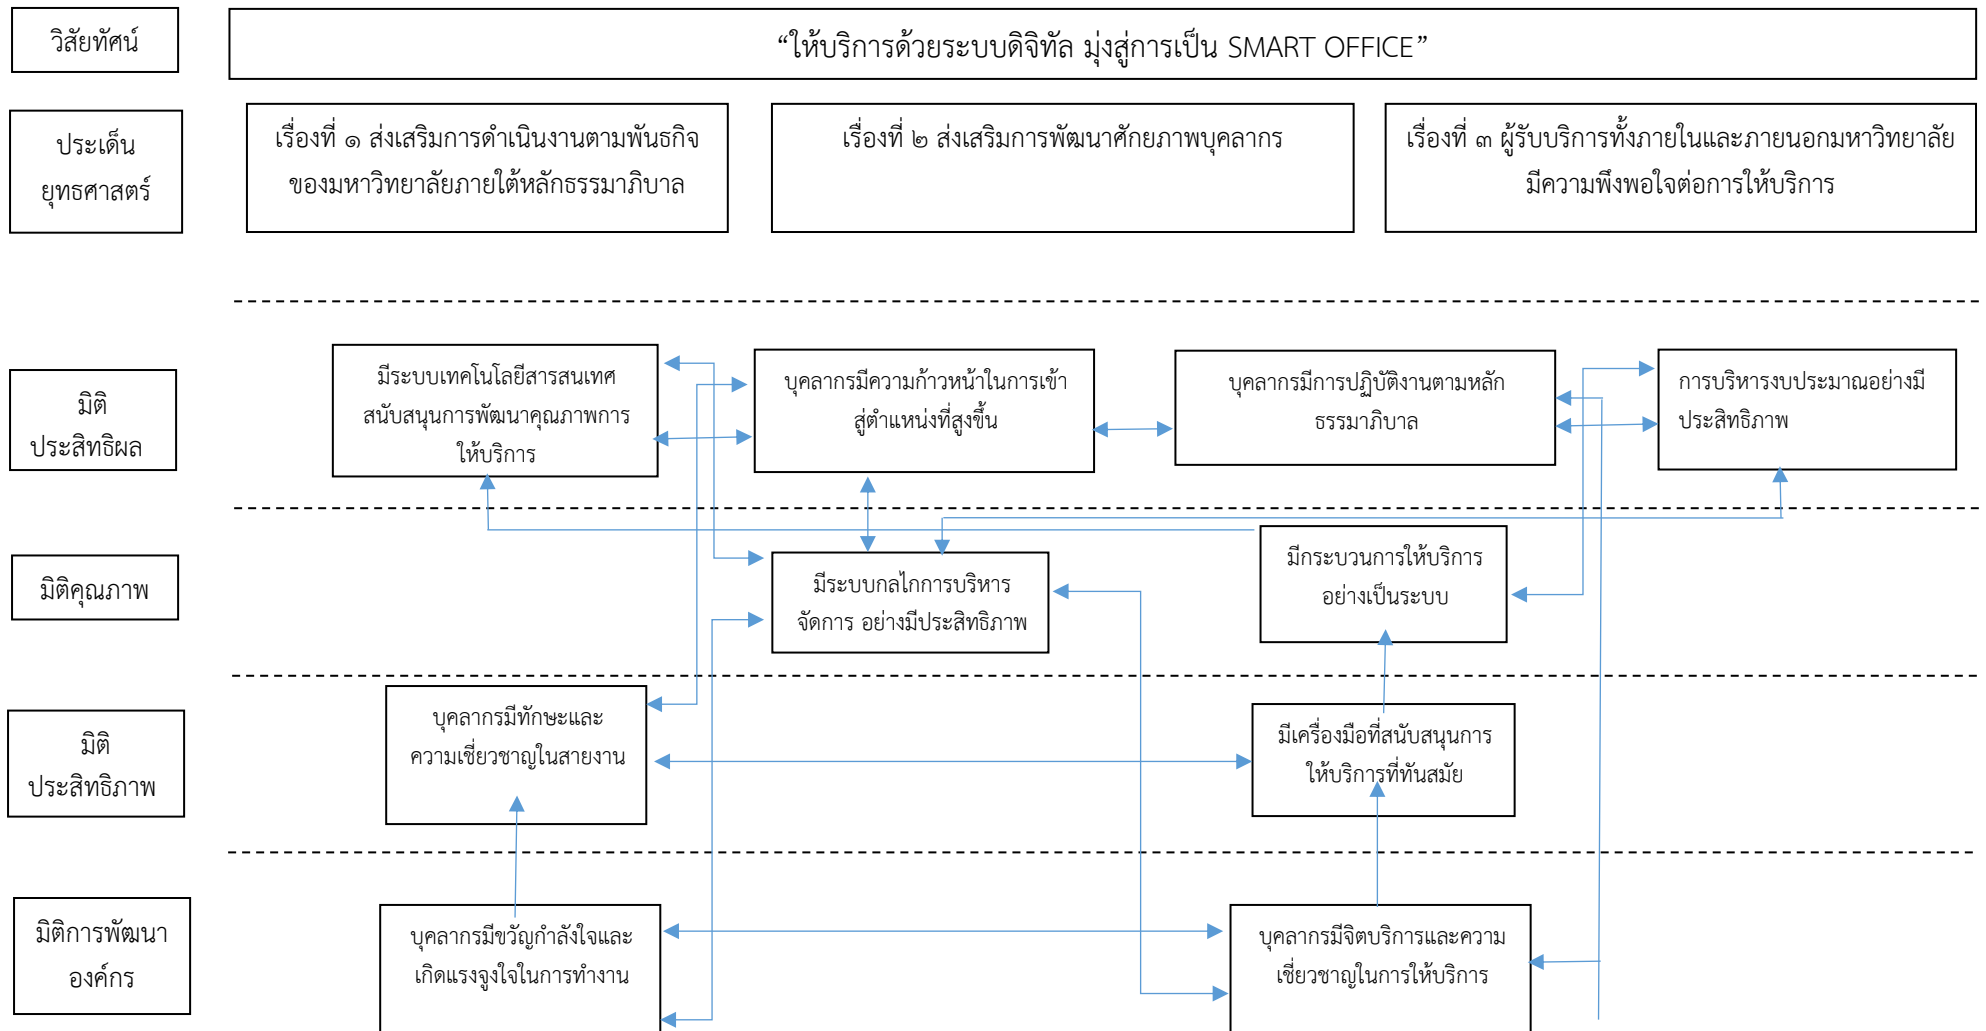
วิสัยทัศน์

“ให้บริการด้วยระบบดิจิทัล มุ่งสู่การเป็น SMART OFFICE”

ประเด็นยุทธศาสตร์

เรื่องที่ ๑ ส่งเสริมการดำเนินงานตามพันธกิจของมหาวิทยาลัยภายใต้หลักธรรมาภิบาล

เรื่องที่ ๒ ส่งเสริมการพัฒนาศักยภาพบุคลากร

เรื่องที่ ๓ ผู้รับบริการทั้งภายในและภายนอกมหาวิทยาลัยมีความพึงพอใจต่อการให้บริการ

มิติประสิทธิผล

มีระบบเทคโนโลยีสารสนเทศสนับสนุนการพัฒนาคุณภาพการให้บริการ

บุคลากรมีความก้าวหน้าในการเข้าสู่ตำแหน่งที่สูงขึ้น

บุคลากรมีการปฏิบัติงานตามหลักธรรมาภิบาล

การบริหารงบประมาณอย่างมีประสิทธิภาพ

มิติคุณภาพ

มีระบบกลไกการบริหารจัดการ อย่างมีประสิทธิภาพ

มีกระบวนการให้บริการอย่างเป็นระบบ

มิติประสิทธิภาพ

บุคลากรมีทักษะและความเชี่ยวชาญในสายงาน

มีเครื่องมือที่สนับสนุนการให้บริการที่ทันสมัย

มิติการพัฒนาองค์กร

บุคลากรมีขวัญกำลังใจและเกิดแรงจูงใจในการทำงาน

บุคลากรมีจิตบริการและความเชี่ยวชาญในการให้บริการ